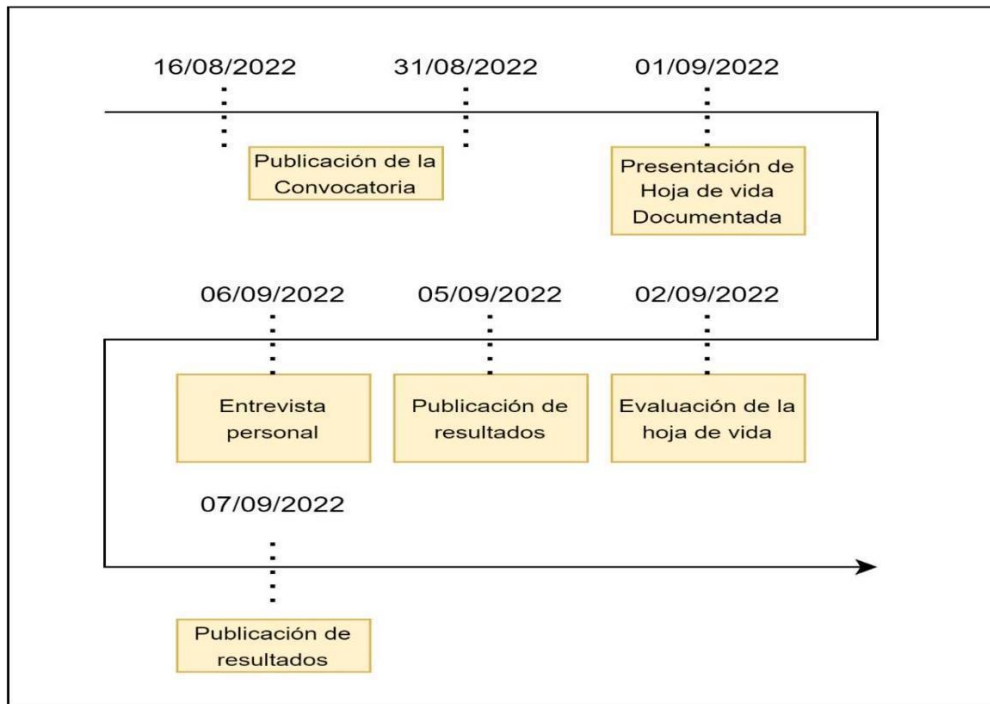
16/08/2022

31/08/2022

01/09/2022

Publicación de la Convocatoria

Presentación de Hoja de vida Documentada

06/09/2022

05/09/2022

02/09/2022

Entrevista personal

Publicación de resultados

Evaluación de la hoja de vida

07/09/2022

Publicación de resultados